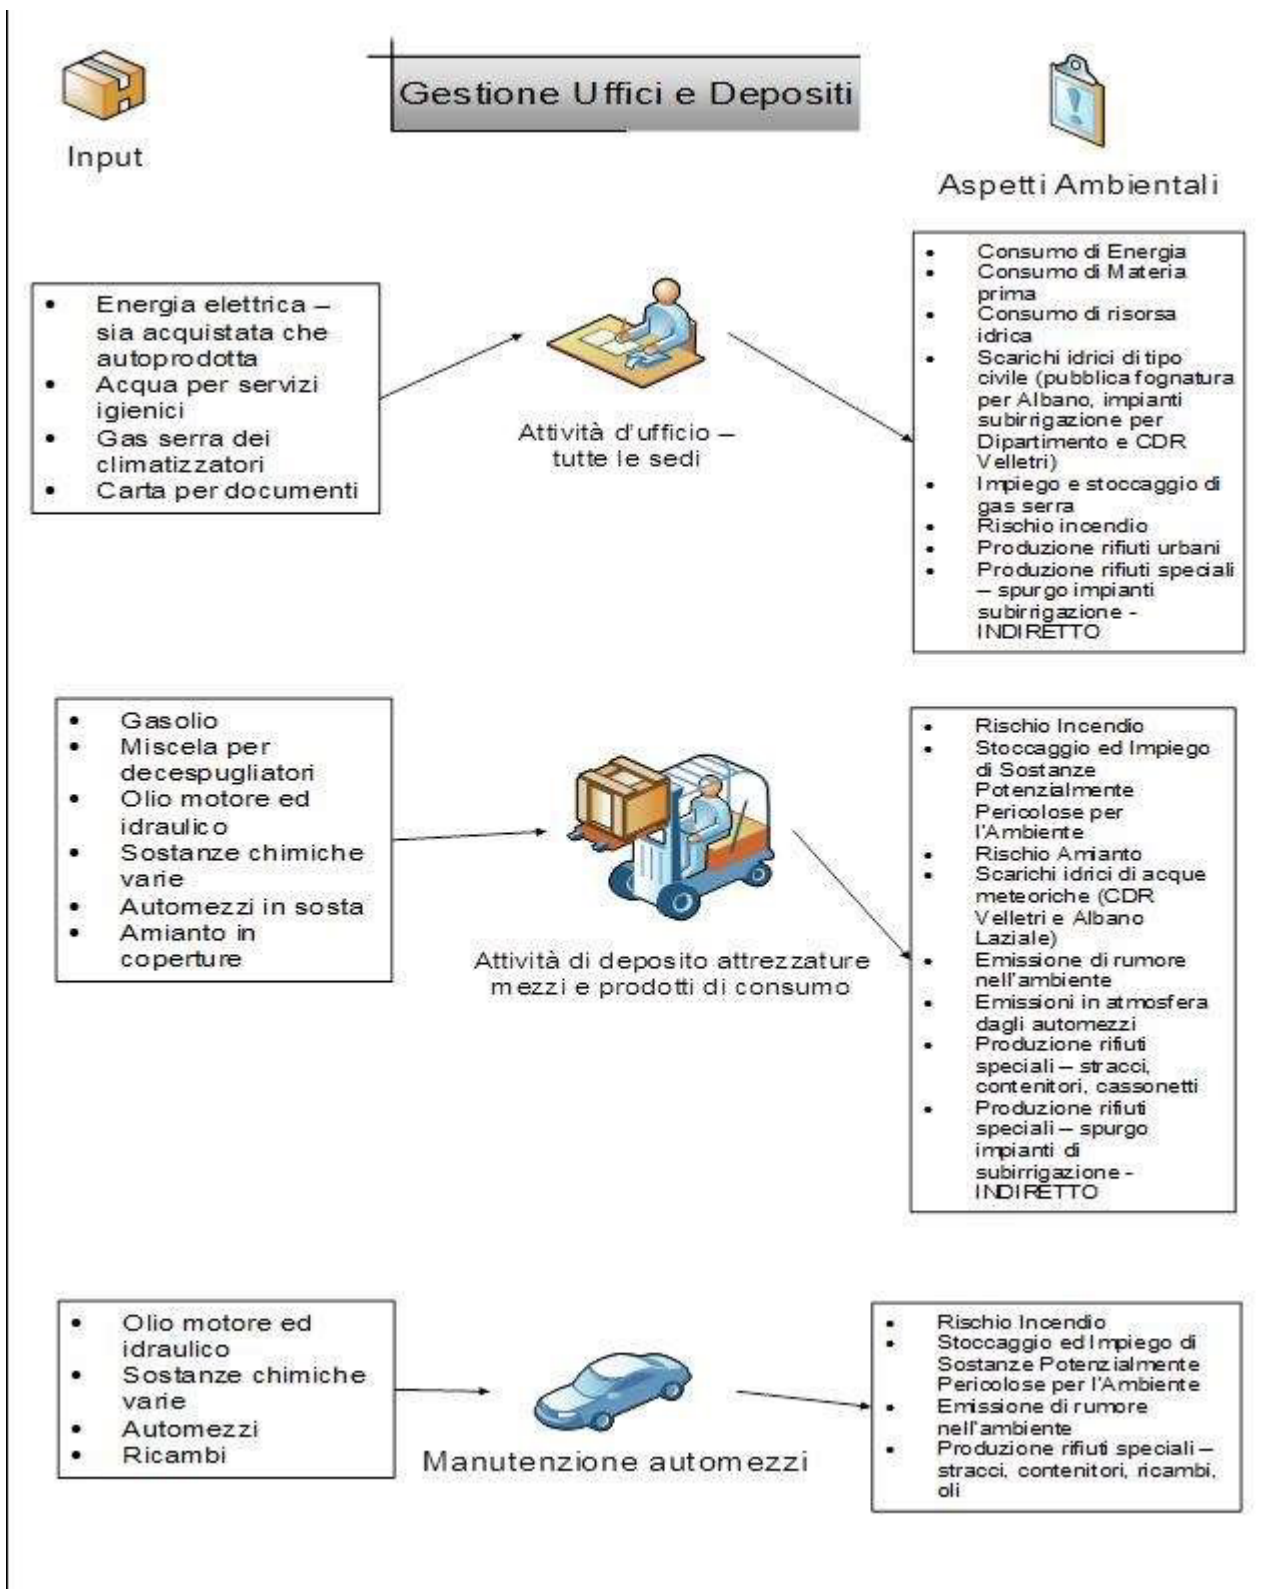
Input

Gestione Uffici e Depositi

Aspetti Ambientali

- Energia elettrica – sia acquistata che autoprodotta
- Acqua per servizi igienici
- Gas serra dei climatizzatori
- Carta per documenti

Attività d'ufficio – tutte le sedi

- Consumo di Energia
- Consumo di Materia prima
- Consumo di risorsa idrica
- Scarichi idrici di tipo civile (pubblica fognatura per Albano, impianti subirrigazione per Dipartimento e CDR Velletri)
- Impiego e stoccaggio di gas serra
- Rischio incendio
- Produzione rifiuti urbani
- Produzione rifiuti speciali – spurgo impianti subirrigazione - INDIRETTO

- Gasolio
- Miscela per decespugliatori
- Olio motore ed idraulico
- Sostanze chimiche varie
- Automezzi in sosta
- Amianto in coperture

Attività di deposito attrezzature mezzi e prodotti di consumo

- Rischio Incendio
- Stoccaggio ed Impiego di Sostanze Potenzialmente Pericolose per l'Ambiente
- Rischio Amianto
- Scarichi idrici di acque meteoriche (CDR Velletri e Albano Laziale)
- Emissione di rumore nell'ambiente
- Emissioni in atmosfera dagli automezzi
- Produzione rifiuti speciali – stracci, contenitori, cassonetti
- Produzione rifiuti speciali – spurgo impianti di subirrigazione - INDIRETTO

- Olio motore ed idraulico
- Sostanze chimiche varie
- Automezzi
- Ricambi

Manutenzione automezzi

- Rischio Incendio
- Stoccaggio ed Impiego di Sostanze Potenzialmente Pericolose per l'Ambiente
- Emissione di rumore nell'ambiente
- Produzione rifiuti speciali – stracci, contenitori, ricambi, oli